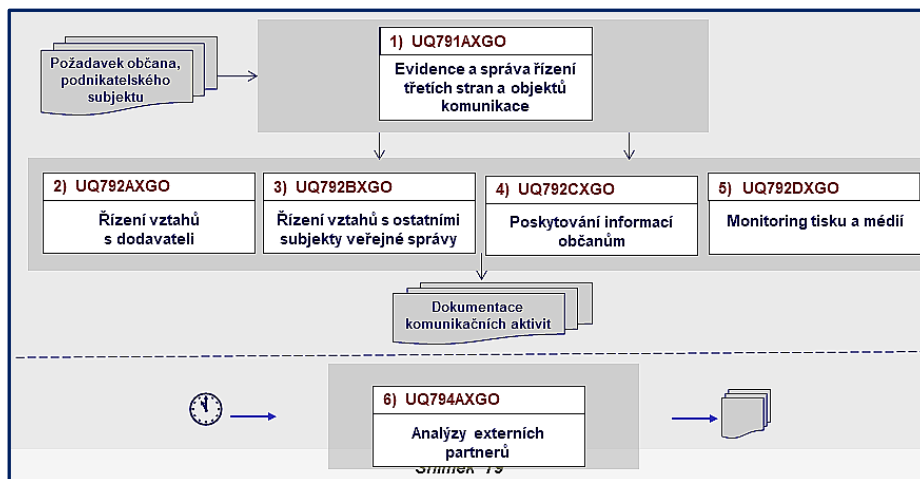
Požadavek občana, podnikatelského subjektu

1) UQ791AXGO

Evidence a správa řízení třetích stran a objektů komunikace

2) UQ792AXGO

Řízení vztahů s dodavateli

3) UQ792BXGO

Řízení vztahů s ostatními subjekty veřejné správy

4) UQ792CXGO

Poskytování informací občanům

5) UQ792DXGO

Monitoring tisku a médií

Dokumentace komunikačních aktivit

6) UQ794AXGO

Analýzy externích partnerů

Snímek 19